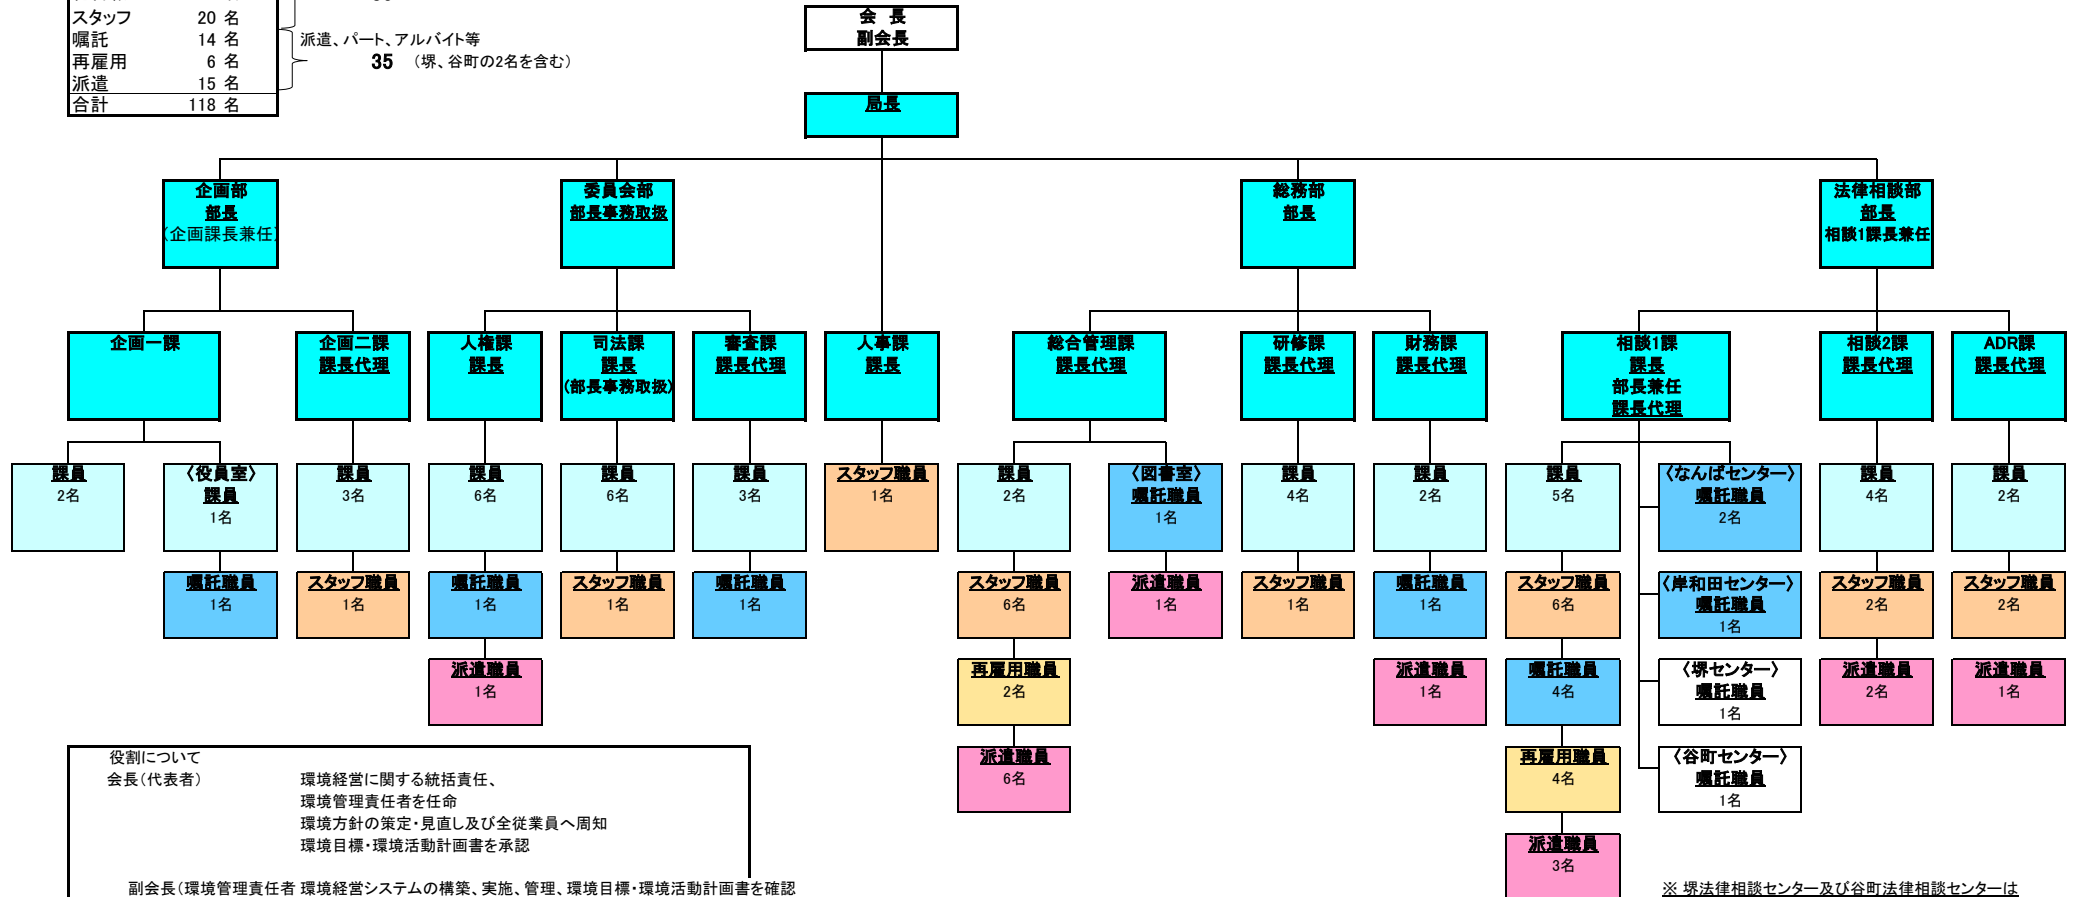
| | | |
|---|---|---|
| スタッフ | 20 | 名 |
| 嘱託 | 14 | 名 |
| 再雇用 | 6 | 名 |
| 派遣 | 15 | 名 |
| 合計 | 118 | 名 |

派遣、パート、アルバイト等
35 （堺、谷町の2名を含む）

会 長
副会長

局長

企画部
部長
（企画課長兼任）

委員会部
部長事務取扱

総務部
部長

法律相談部
部長
相談1課長兼任

企画一課

企画二課
課長代理

人権課
課長

司法課
課長
（部長事務取扱）

審査課
課長代理

人事課
課長

総合管理課
課長代理

研修課
課長代理

財務課
課長代理

相談1課
課長
部長兼任
課長代理

相談2課
課長代理

ADR課
課長代理

課員
2名

〈役員室〉
課員
1名

嘱託職員
1名

課員
3名

スタッフ職員
1名

課員
6名

嘱託職員
1名

派遣職員
1名

課員
6名

スタッフ職員
1名

課員
3名

嘱託職員
1名

スタッフ職員
1名

課員
2名

スタッフ職員
6名

再雇用職員
2名

派遣職員
6名

〈図書室〉
嘱託職員
1名

派遣職員
1名

課員
4名

スタッフ職員
1名

課員
2名

嘱託職員
1名

派遣職員
1名

課員
5名

スタッフ職員
6名

嘱託職員
4名

再雇用職員
4名

派遣職員
3名

〈なんばセンター〉
嘱託職員
2名

〈岸和田センター〉
嘱託職員
1名

〈堺センター〉
嘱託職員
1名

〈谷町センター〉
嘱託職員
1名

課員
4名

スタッフ職員
2名

派遣職員
2名

課員
2名

スタッフ職員
2名

派遣職員
1名

役割について
会長（代表者） 環境経営に関する統括責任、
環境管理責任者を任命
環境方針の策定・見直し及び全従業員へ周知
環境目標・環境活動計画書を承認

副会長（環境管理責任者 環境経営システムの構築、実施、管理、環境目標・環境活動計画書を確認

※ 堺法律相談センター及び谷町法律相談センターは